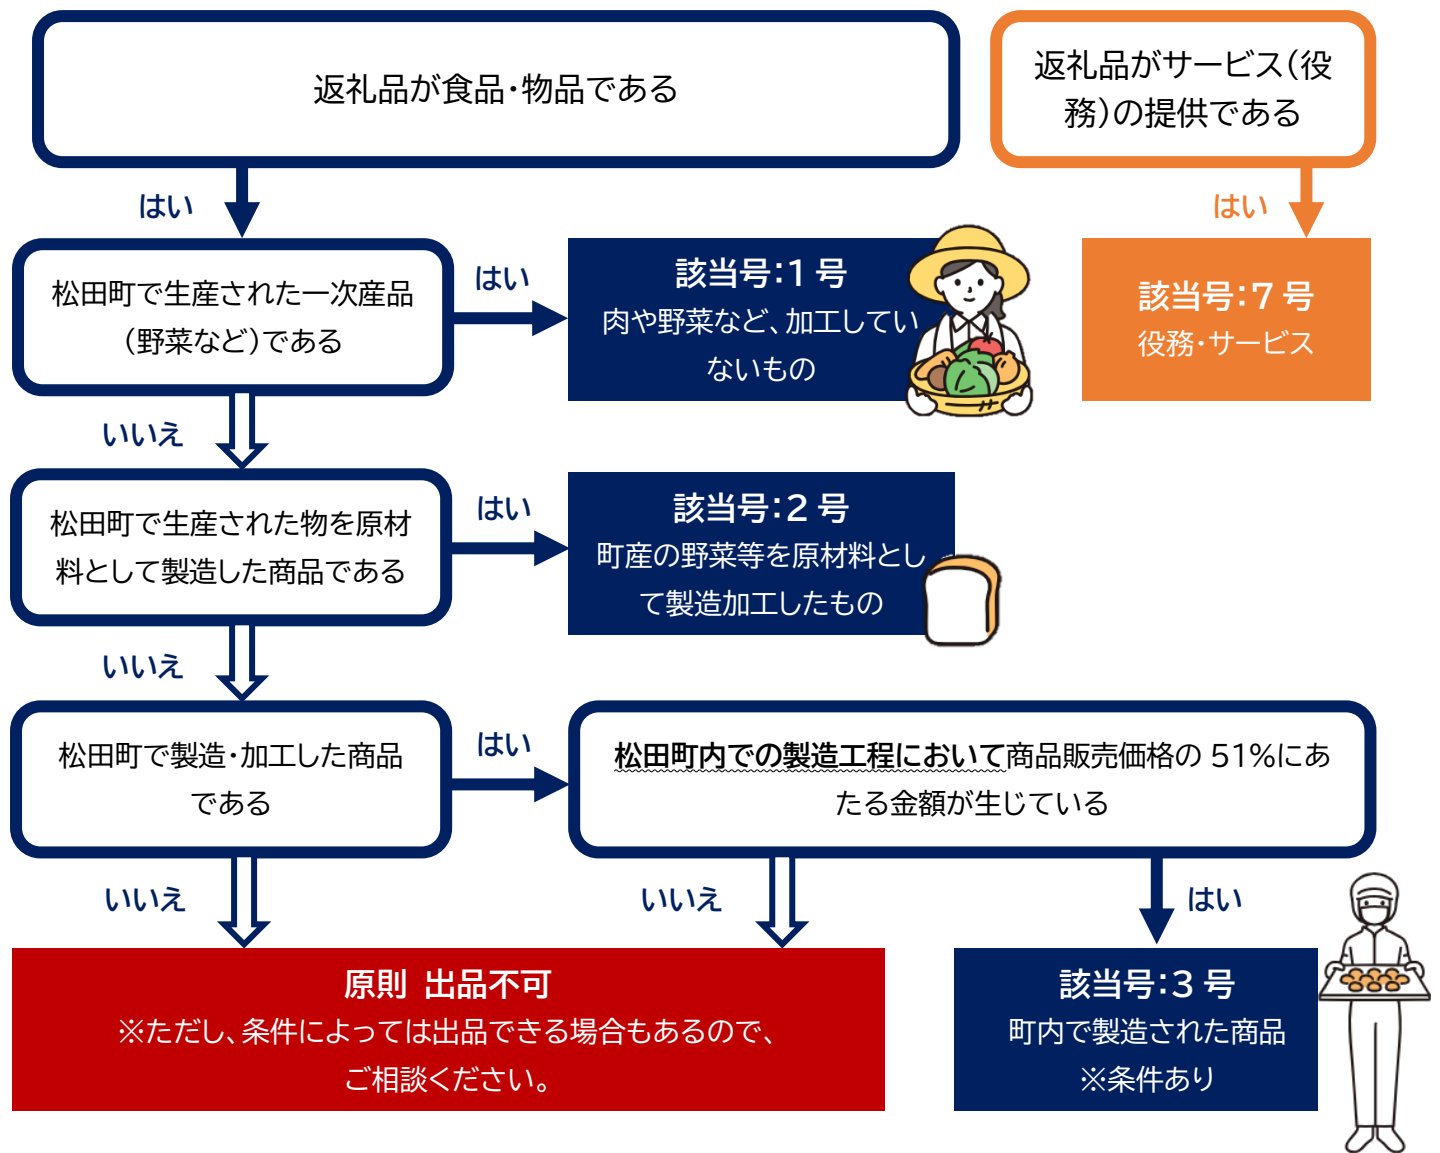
返礼品が食品・物品である

返礼品がサービス(役務)の提供である

はい

はい

松田町で生産された一次産品(野菜など)である

はい

該当号:1 号
肉や野菜など、加工していないもの

該当号:7 号
役務・サービス

いいえ

松田町で生産された物を原材料として製造した商品である

はい

該当号:2 号
町産の野菜等を原材料として製造加工したもの

いいえ

松田町で製造・加工した商品である

はい

松田町内での製造工程において商品販売価格の 51%にあたる金額が生じている

いいえ

いいえ

はい

原則 出品不可
※ただし、条件によっては出品できる場合もあるので、ご相談ください。

該当号:3 号
町内で製造された商品
※条件あり